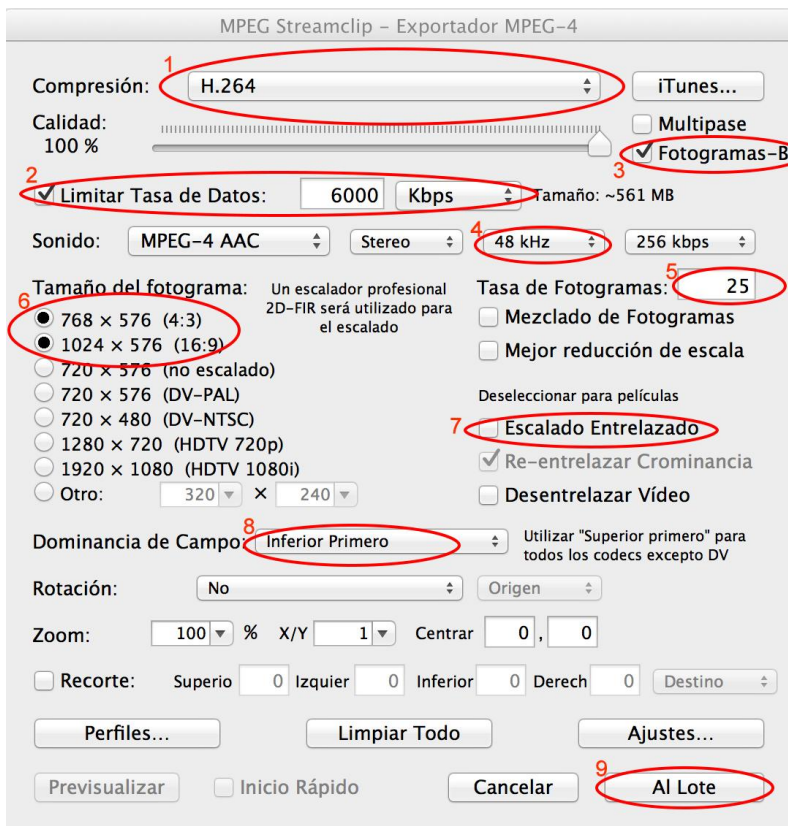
MPEG Streamclip - Exportador MPEG-4

1
Compresión: H.264
iTunes...
Calidad:
100 %
Multipase
3
Fotogramas-B
2
Limitar Tasa de Datos: 6000 Kbps
Tamaño: ~561 MB
4
Sonido: MPEG-4 AAC Stereo 48 kHz 256 kbps

Tamaño del fotograma:
Un escalador profesional 2D-FIR será utilizado para el escalado
5
Tasa de Fotogramas: 25
6
768 × 576 (4:3)
1024 × 576 (16:9)
720 × 576 (no escalado)
720 × 576 (DV-PAL)
720 × 480 (DV-NTSC)
1280 × 720 (HDTV 720p)
1920 × 1080 (HDTV 1080i)
Otro: 320 × 240

Mezclado de Fotogramas
Mejor reducción de escala
Deseleccionar para películas
7
Escalado Entrelazado
Re-entrelazar Crominancia
Desentrelazar Vídeo

8
Dominancia de Campo: Inferior Primero
Utilizar "Superior primero" para todos los codecs excepto DV

Rotación: No Origen

Zoom: 100 % X/Y 1 Centrar 0 , 0

Recorte: Superio 0 Izquier 0 Inferior 0 Derech 0 Destino

Perfiles... Limpiar Todo Ajustes...

Previsualizar Inicio Rápido Cancelar
9
Al Lote